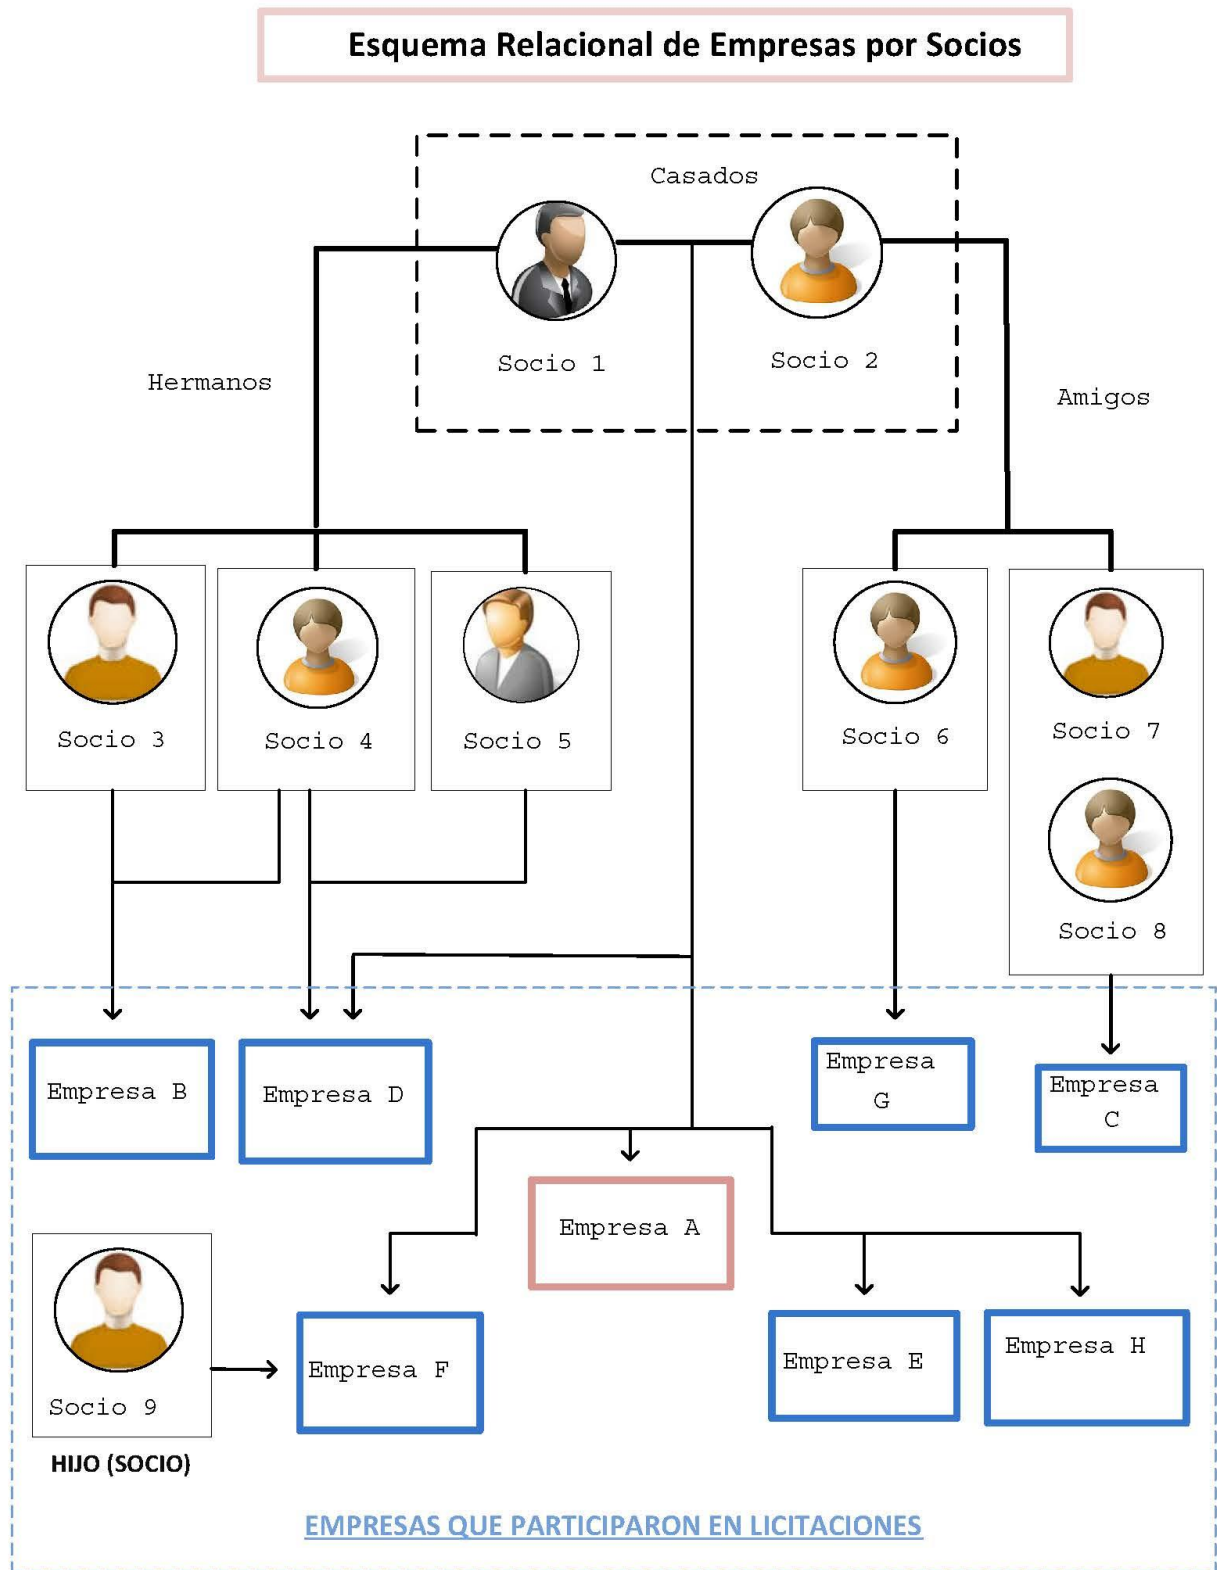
Esquema Relacional de Empresas por Socios

Casados

Socio 1

Socio 2

Hermanos

Amigos

Socio 3

Socio 4

Socio 5

Socio 6

Socio 7

Socio 8

Empresa B

Empresa D

Empresa G

Empresa C

Empresa A

Socio 9

Empresa F

Empresa E

Empresa H

HIJO (SOCIO)

EMPRESAS QUE PARTICIPARON EN LICITACIONES